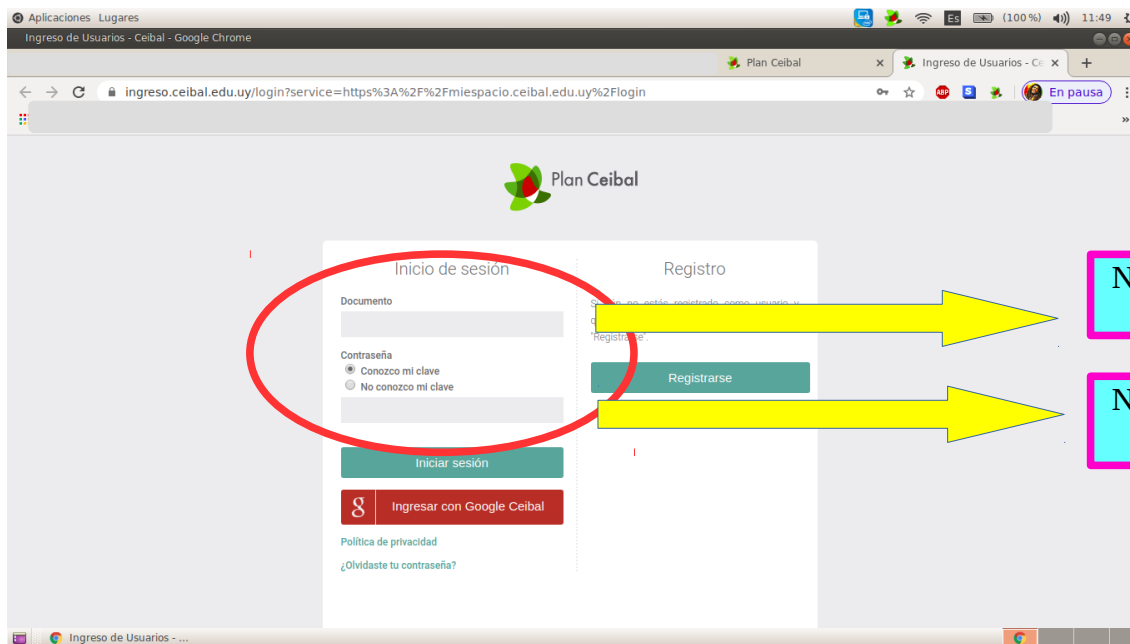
Aplicaciones Lugares

Es (100%) 11:49

Ingreso de Usuarios - Ceibal - Google Chrome

Plan Ceibal

Ingreso de Usuarios - Ce

ingreso.ceibal.edu.uy/login?service=https%3A%2F%2Fmiespacio.ceibal.edu.uy%2Flogin

En pausa

Plan Ceibal

Inicio de sesión

Documento

Contraseña

Conozco mi clave

No conozco mi clave

Iniciar sesión

Ingresar con Google Ceibal

Política de privacidad

¿Olvidaste tu contraseña?

Registro

Si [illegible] no estás registrado como usuario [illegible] "Registrarse".

Registrarse

N

N

Ingreso de Usuarios - ...